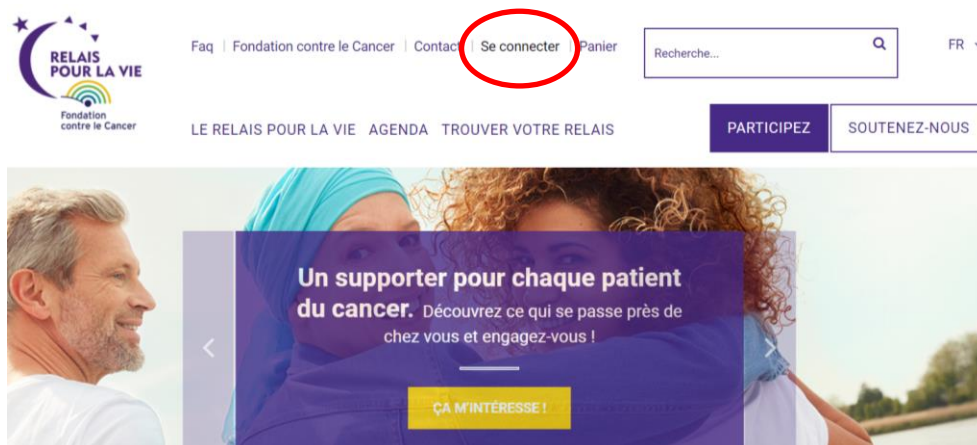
RELAIS POUR LA VIE
Fondation contre le Cancer

Faq | Fondation contre le Cancer | Contact | Se connecter | Panier

Recherche...

FR

LE RELAIS POUR LA VIE AGENDA TROUVER VOTRE RELAIS

PARTICIPEZ

SOUTENEZ-NOUS

Un supporter pour chaque patient du cancer. Découvrez ce qui se passe près de chez vous et engagez-vous !

ÇA M'INTÉRESSE !